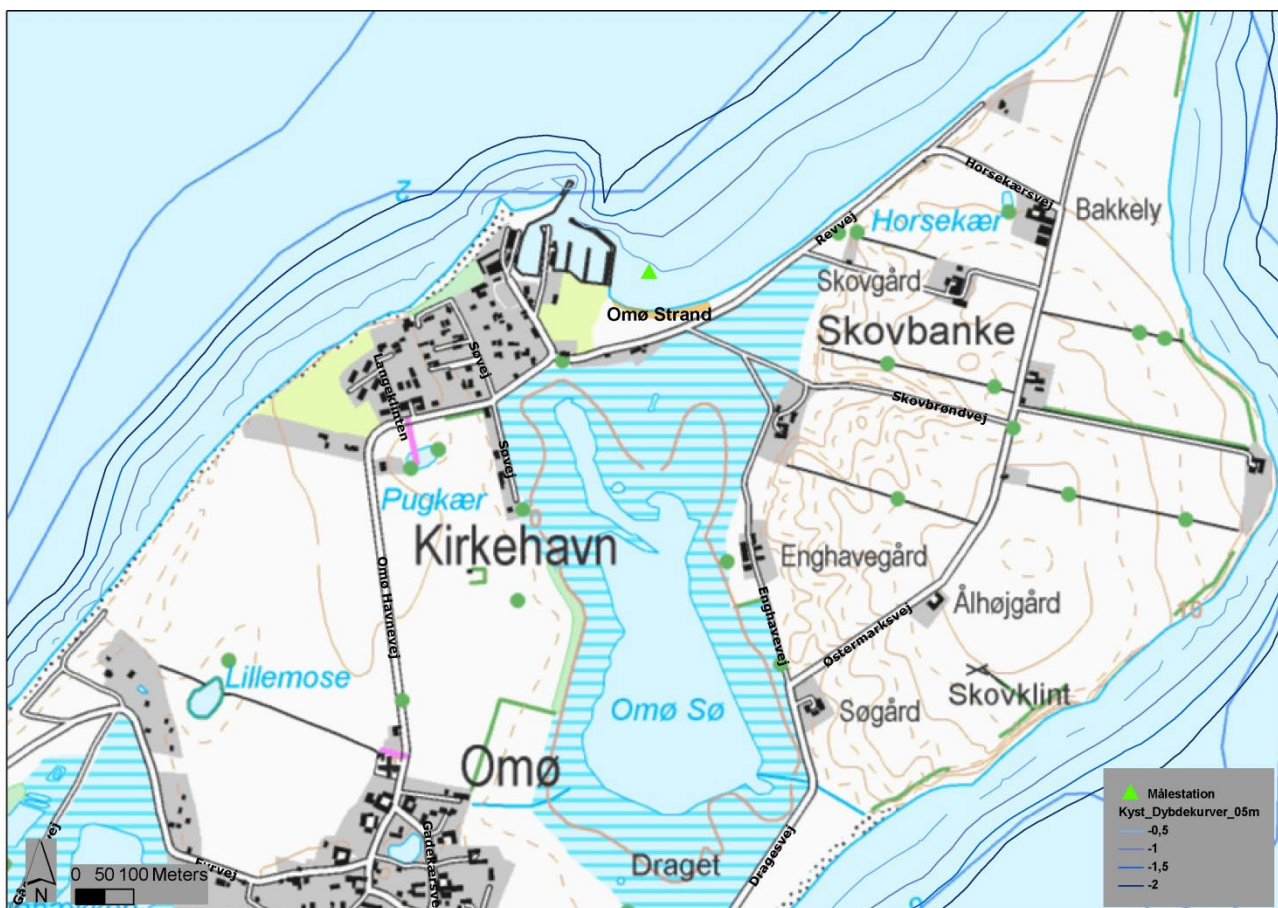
2

Horsekærsvej

Bakkely

Horsekær

Revvej

Skovgård

Omø Strand

Skovbanke

Langeklinten

Søvej

Skovbrøndvej

Søvej

Pugkær

Kirkehavn

Enghavegård

Ålhøjgård

Omø Havnevej

Enghavevej

Østermarksvej

10

Lillemose

Omø Sø

Skovklint

Søgård

Omø

Gadekærsvej

Draget

Dragesvej

Målestation

Kyst_Dybdekurver_05m

-0,5

-1

-1,5

-2

N

0 50 100 Meters